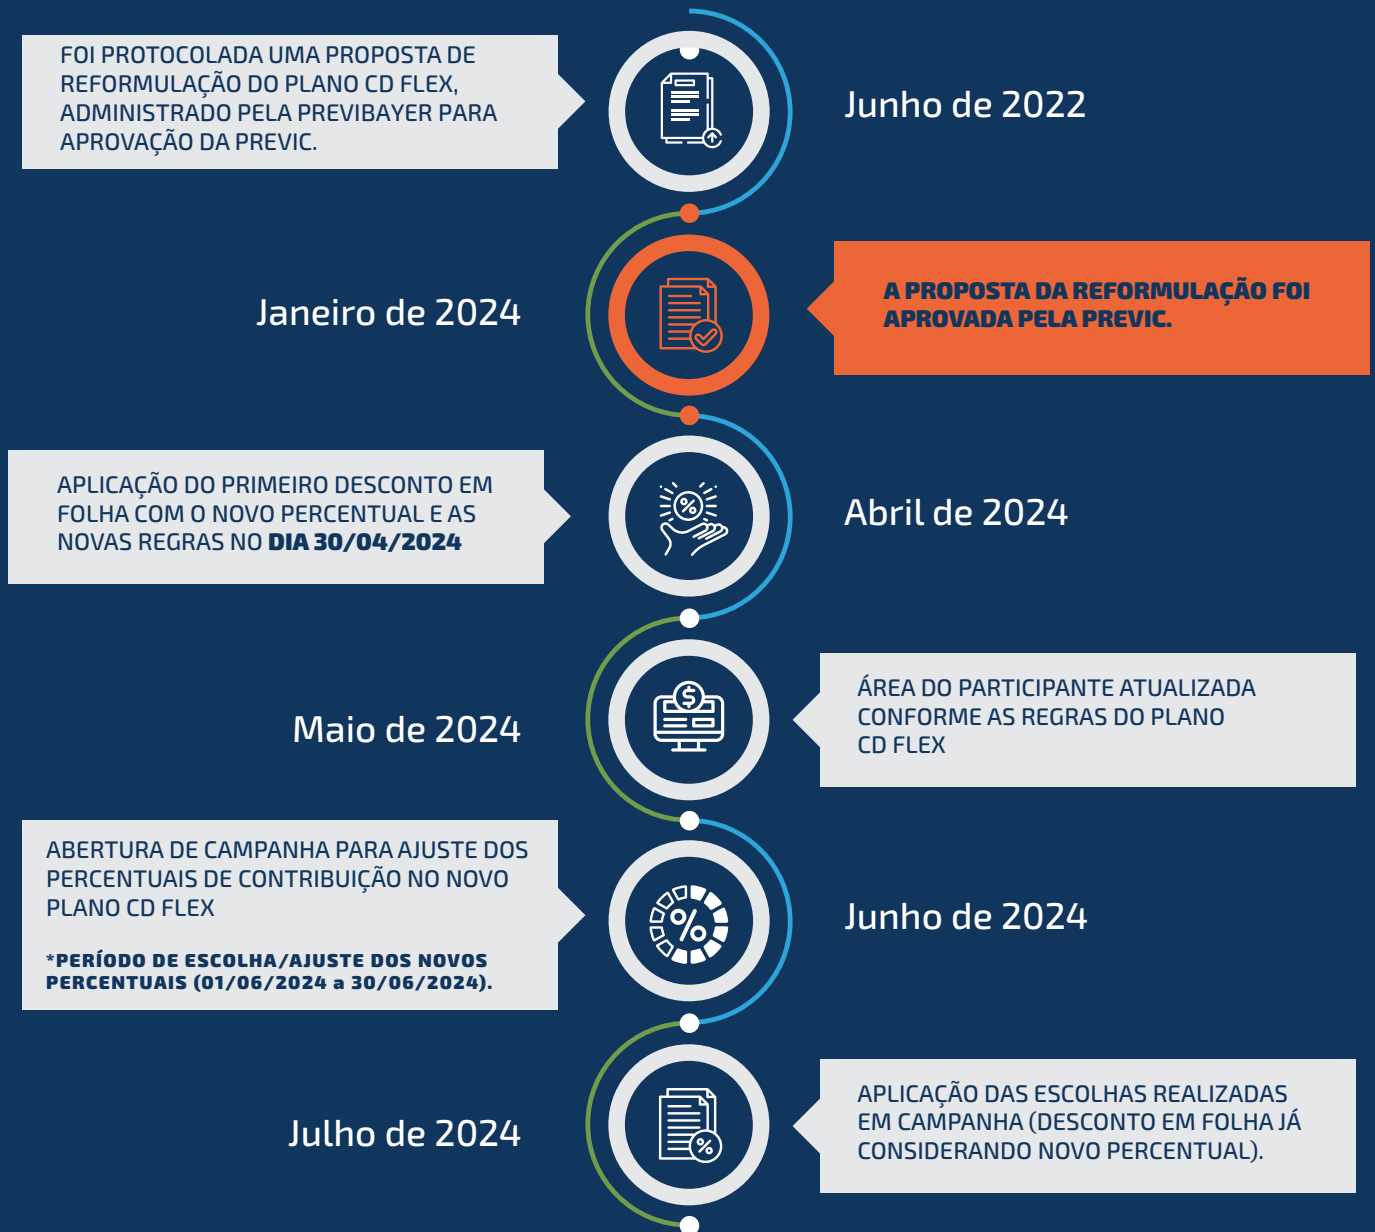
FOI PROTOCOLADA UMA PROPOSTA DE REFORMULAÇÃO DO PLANO CD FLEX, ADMINISTRADO PELA PREVIBAYER PARA APROVAÇÃO DA PREVIC.

Junho de 2022

Janeiro de 2024

A PROPOSTA DA REFORMULAÇÃO FOI APROVADA PELA PREVIC.

APLICAÇÃO DO PRIMEIRO DESCONTO EM FOLHA COM O NOVO PERCENTUAL E AS NOVAS REGRAS NO DIA 30/04/2024

Abril de 2024

Maio de 2024

ÁREA DO PARTICIPANTE ATUALIZADA CONFORME AS REGRAS DO PLANO CD FLEX

ABERTURA DE CAMPANHA PARA AJUSTE DOS PERCENTUAIS DE CONTRIBUIÇÃO NO NOVO PLANO CD FLEX

*PERÍODO DE ESCOLHA/AJUSTE DOS NOVOS PERCENTUAIS (01/06/2024 a 30/06/2024).

Junho de 2024

Julho de 2024

APLICAÇÃO DAS ESCOLHAS REALIZADAS EM CAMPANHA (DESCONTO EM FOLHA JÁ CONSIDERANDO NOVO PERCENTUAL).